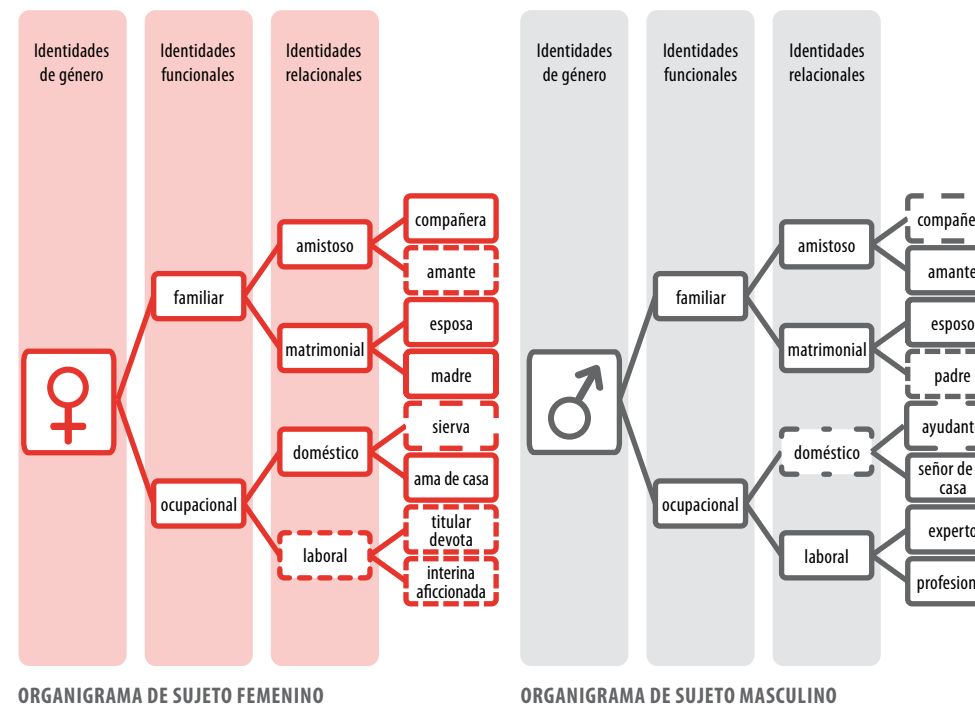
Identidades de género

Identidades funcionales

Identidades relacionales

♀

familiar

ocupacional

amistoso

matrimonial

doméstico

laboral

compañera

amante

esposa

madre

sierva

ama de casa

titular devota

interina aficcionada

ORGANIGRAMA DE SUJETO FEMENINO

Identidades de género

Identidades funcionales

Identidades relacionales

♂

familiar

ocupacional

amistoso

matrimonial

doméstico

laboral

compañe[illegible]

amante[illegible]

esposo

padre

ayudant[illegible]

señor de casa

experto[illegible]

profesion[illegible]

ORGANIGRAMA DE SUJETO MASCULINO